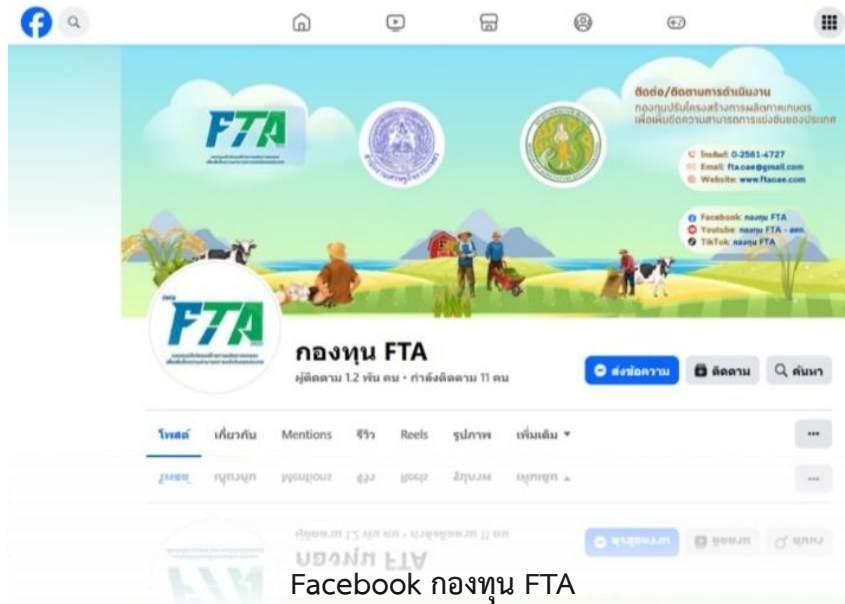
FTA

ติดต่อ/ติดตามการดำเนินงาน
กองทุนปรับโครงสร้างการผลิตภาคเกษตร
เพื่อเพิ่มขีดความสามารถการแข่งขันของประเทศ

โทรศัพท์: 0-2561-4727
Email: fta.oae@gmail.com
Website: www.ftaoae.com

Facebook: กองทุน FTA
Youtube: กองทุน FTA - สศก.
TikTok: กองทุน FTA

FTA

กองทุน FTA
ผู้ติดตาม 1.2 พัน คน • กำลังติดตาม 11 คน

ส่งข้อความ
ติดตาม
ค้นหา

โพสต์ เกี่ยวกับ Mentions รีวิว Reels รูปภาพ เพิ่มเติม ▾

···

Facebook กองทุน FTA